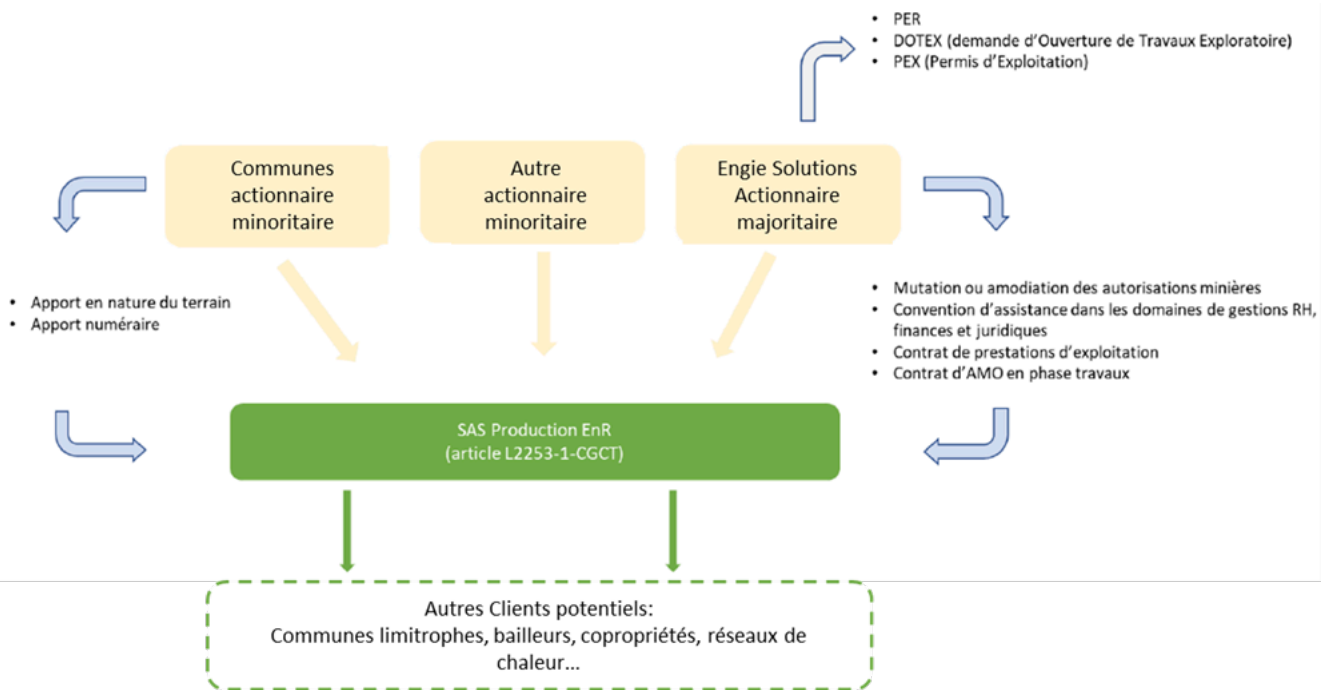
• PER
• DOTEX (demande d'Ouverture de Travaux Exploratoire)
• PEX (Permis d'Exploitation)

Communes actionnaire minoritaire

Autre actionnaire minoritaire

Engie Solutions Actionnaire majoritaire

• Apport en nature du terrain
• Apport numéraire

• Mutation ou amodiation des autorisations minières
• Convention d'assistance dans les domaines de gestions RH, finances et juridiques
• Contrat de prestations d'exploitation
• Contrat d'AMO en phase travaux

SAS Production EnR
(article L2253-1-CGCT)

Autres Clients potentiels:
Communes limitrophes, bailleurs, copropriétés, réseaux de chaleur…